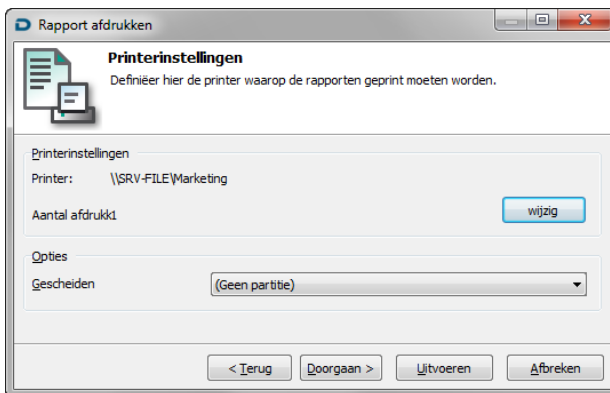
Rapport afdrukken

Printerinstellingen
Definiëer hier de printer waarop de rapporten geprint moeten worden.

Printerinstellingen
Printer: \\SRV-FILE\Marketing
Aantal afdrukk1
wijzig

Opties
Gescheiden
(Geen partitie)

< Terug
Doorgaan >
Uitvoeren
Afbreken